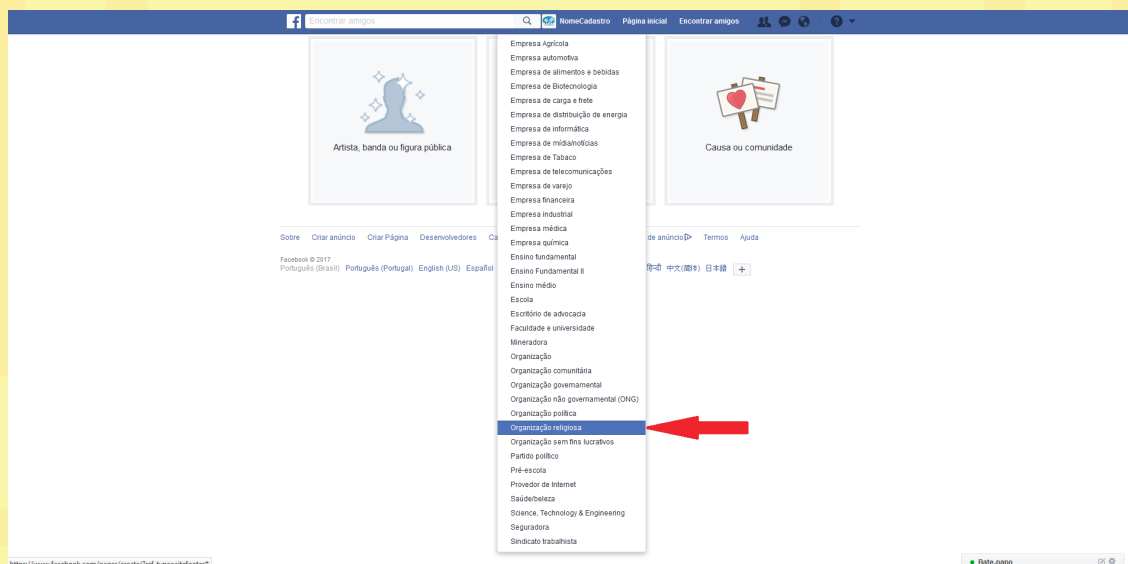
Encontrar amigos
NomeCadastro Página inicial Encontrar amigos

Artista, banda ou figura pública

Causa ou comunidade

Empresa Agrícola
Empresa automotiva
Empresa de alimentos e bebidas
Empresa de Biotecnologia
Empresa de carga e frete
Empresa de distribuição de energia
Empresa de informática
Empresa de mídia/notícias
Empresa de Tabaco
Empresa de telecomunicações
Empresa de varejo
Empresa financeira
Empresa industrial
Empresa médica
Empresa química
Ensino fundamental
Ensino Fundamental II
Ensino médio
Escola
Escritório de advocacia
Faculdade e universidade
Mineradora
Organização
Organização comunitária
Organização governamental
Organização não governamental (ONG)
Organização política
Organização religiosa
Organização sem fins lucrativos
Partido político
Pré-escola
Provedor de Internet
Saúde/beleza
Science, Technology & Engineering
Seguradora
Sindicato trabalhista

Sobre Criar anúncio Criar Página Desenvolvedores Ca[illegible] de anúncio Termos Ajuda

Facebook © 2017
Português (Brasil) Português (Portugal) English (US) Español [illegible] हिन्दी 中文(简体) 日本語 +

https://www.facebook.com/pages/create/?ref_type=sitefooter#

Bate-papo